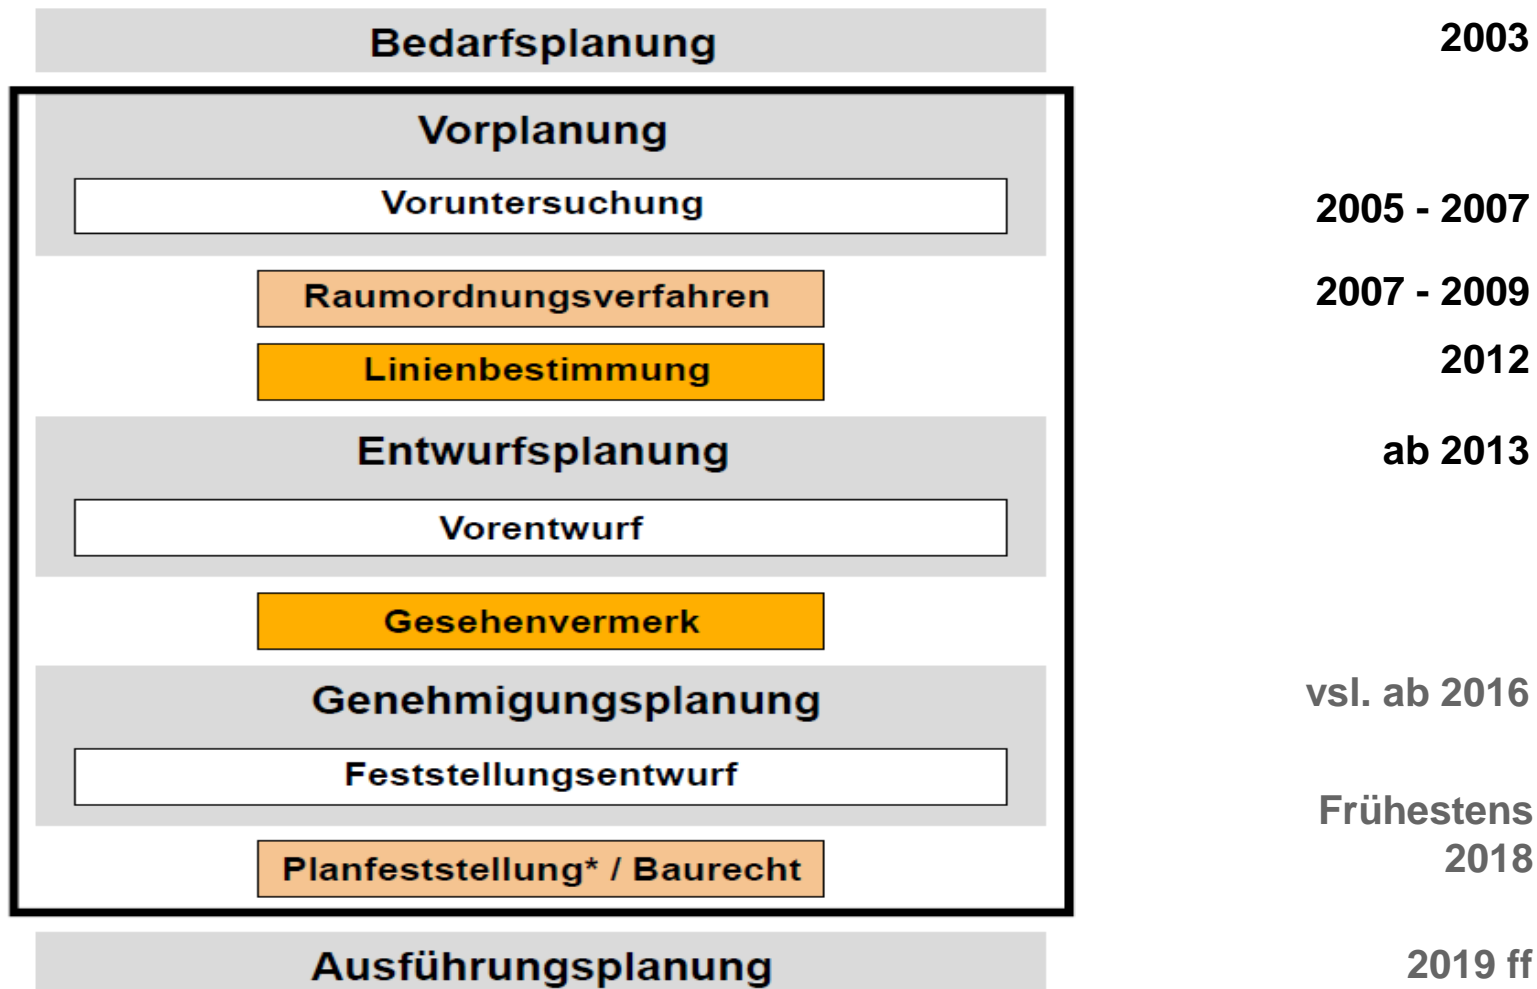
Bedarfsplanung

2003

Vorplanung

Voruntersuchung

2005 - 2007

Raumordnungsverfahren

2007 - 2009

Linienbestimmung

2012

Entwurfsplanung

ab 2013

Vorentwurf

Gesehenvermerk

Genehmigungsplanung

vsl. ab 2016

Feststellungsentwurf

Planfeststellung* / Baurecht

Frühestens 2018

Ausführungsplanung

2019 ff